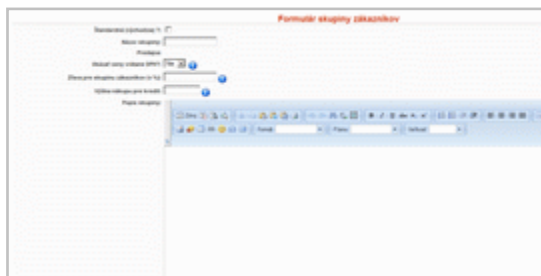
Formulár skupiny zákazníkov

Štandardná (východzia) ?:

Názov skupiny:

Prístupy:

Ukázať ceny vrátane DPH?: Nie

Zľava pre skupinu zákazníkov (v %):

Výška nákupu pre kredit:

Popis skupiny:

Zdroj

Formát

Písmo

Veľkosť